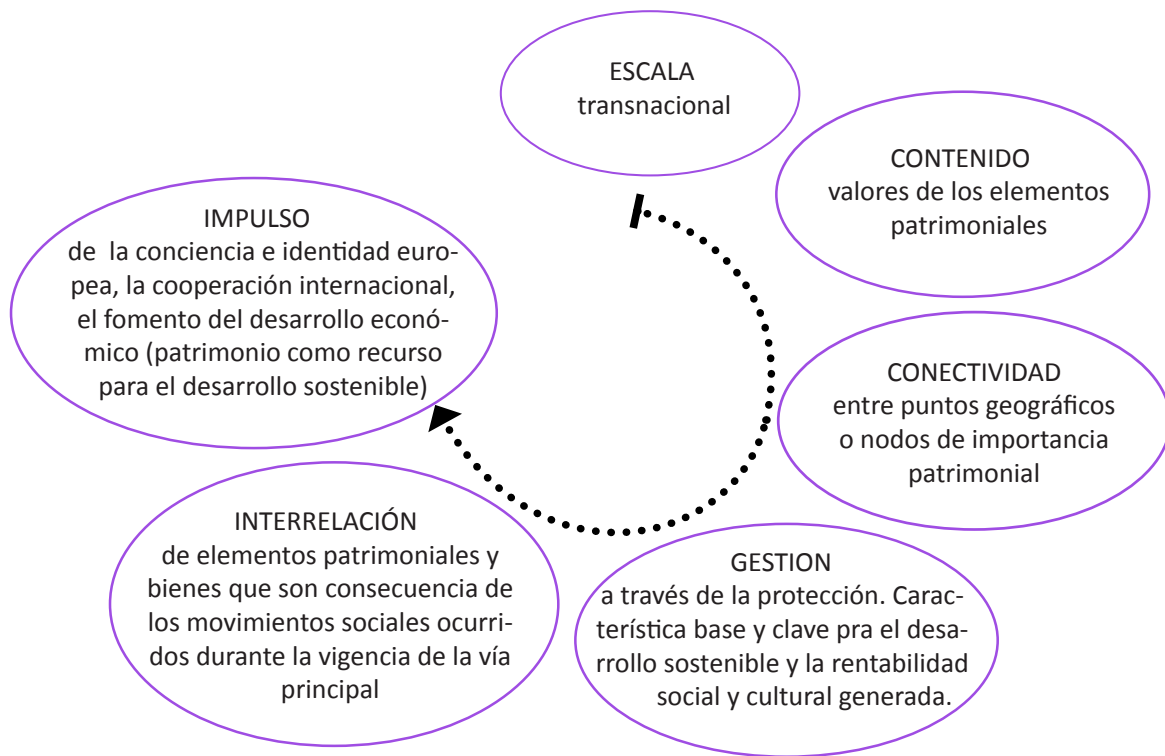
ESCALA
transnacional

CONTENIDO
valores de los elementos patrimoniales

IMPULSO
de la conciencia e identidad europea, la cooperación internacional, el fomento del desarrollo económico (patrimonio como recurso para el desarrollo sostenible)

CONECTIVIDAD
entre puntos geográficos o nodos de importancia patrimonial

INTERRELACIÓN
de elementos patrimoniales y bienes que son consecuencia de los movimientos sociales ocurridos durante la vigencia de la vía principal

GESTION
a través de la protección. Característica base y clave pra el desarrollo sostenible y la rentabilidad social y cultural generada.